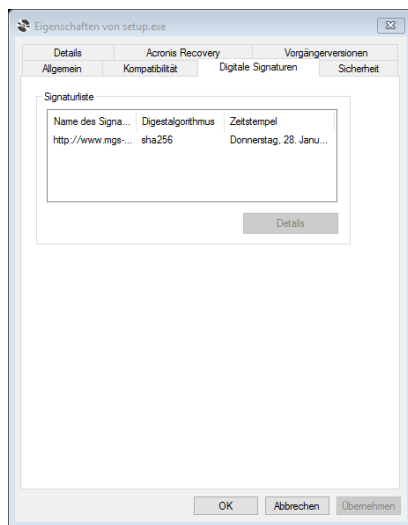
Eigenschaften von setup.exe

Details | Acronis Recovery | Vorgängerversionen
Allgemein | Kompatibilität | Digitale Signaturen | Sicherheit

Signaturliste

| Name des Signa... | Digestalgorithmus | Zeitstempel |
|---|---|---|
| http://www.mgs-... | sha256 | Donnerstag, 28. Janu... |

Details

OK | Abbrechen | Übernehmen